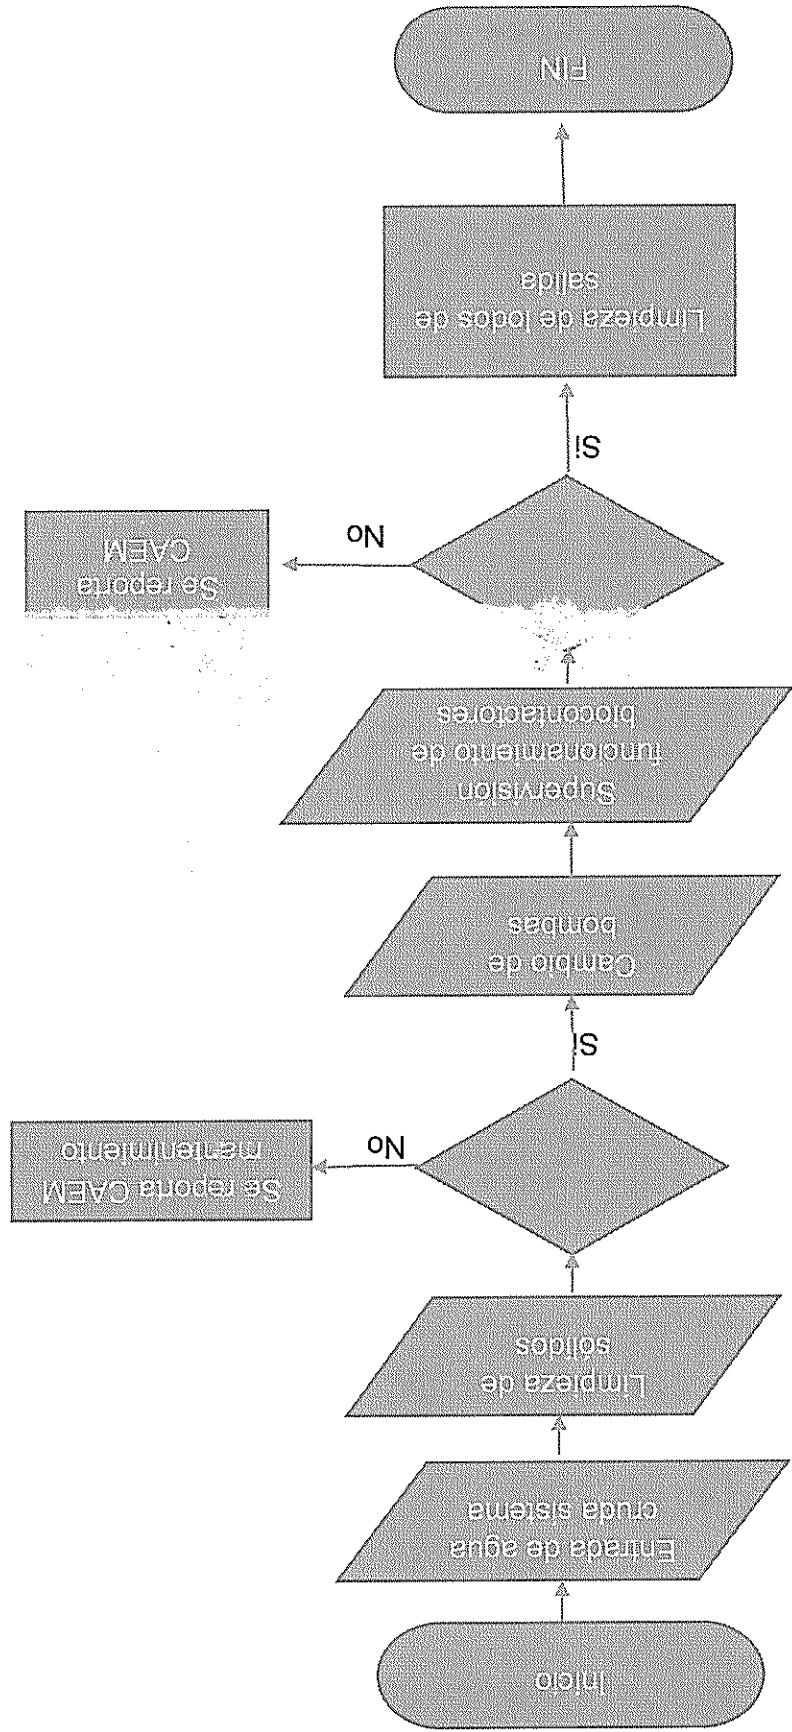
Inicio

Entrada de agua cruda sistema

Limpieza de sólidos

No

Se reporta CAEM mantenimiento

Si

Cambio de bombas

Supervisión funcionamiento de biocontactores

No

Se reporta CAEM

Si

Limpieza de lodos de salida

FIN